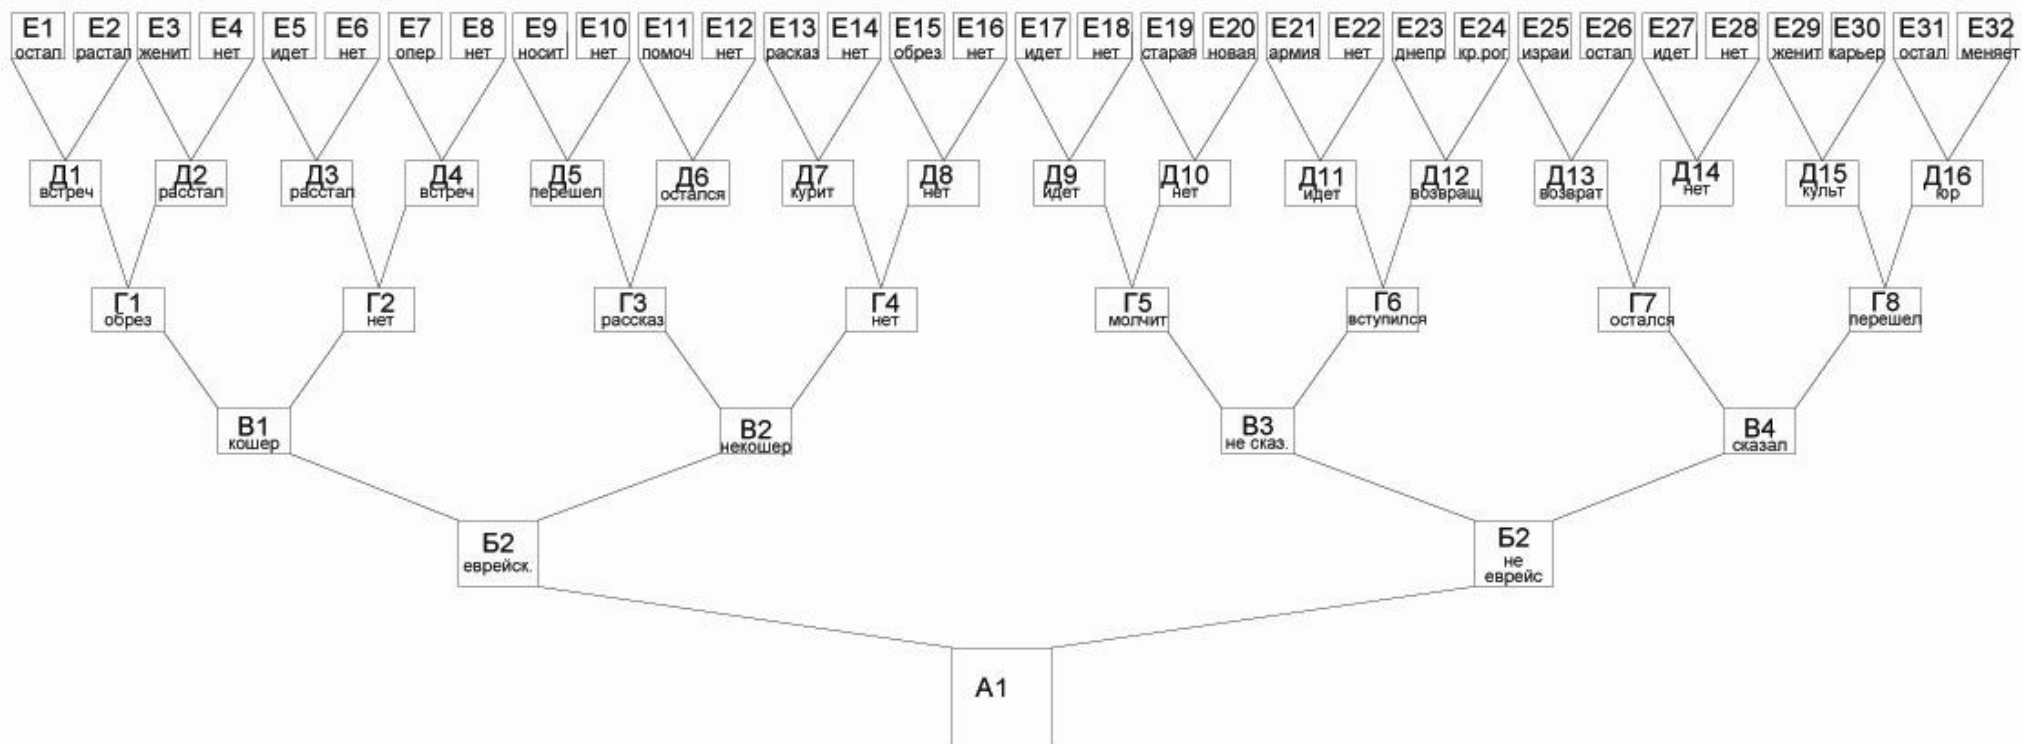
Е1 остап
Е2 растал
Е3 женит
Е4 нет
Е5 идет
Е6 нет
Е7 опер
Е8 нет
Е9 носит
Е10 нет
Е11 помоч
Е12 нет
Е13 расказ
Е14 нет
Е15 обрез
Е16 нет
Е17 идет
Е18 нет
Е19 старая
Е20 новая
Е21 армия
Е22 нет
Е23 днепр
Е24 кр.рог
Е25 израи
Е26 остап
Е27 идет
Е28 нет
Е29 женит
Е30 карьер
Е31 остал
Е32 меняет

Д1 встреч
Д2 расстал
Д3 расстал
Д4 встреч
Д5 перешел
Д6 остался
Д7 курит
Д8 нет
Д9 идет
Д10 нет
Д11 идет
Д12 возвращ
Д13 возврат
Д14 нет
Д15 культ
Д16 юр

Г1 обрез
Г2 нет
Г3 рассказ
Г4 нет
Г5 молчит
Г6 вступился
Г7 остался
Г8 перешел

В1 кошер
В2 некошер
В3 не сказ.
В4 сказал

Б2 еврейск.
Б2 не еврейс

А1